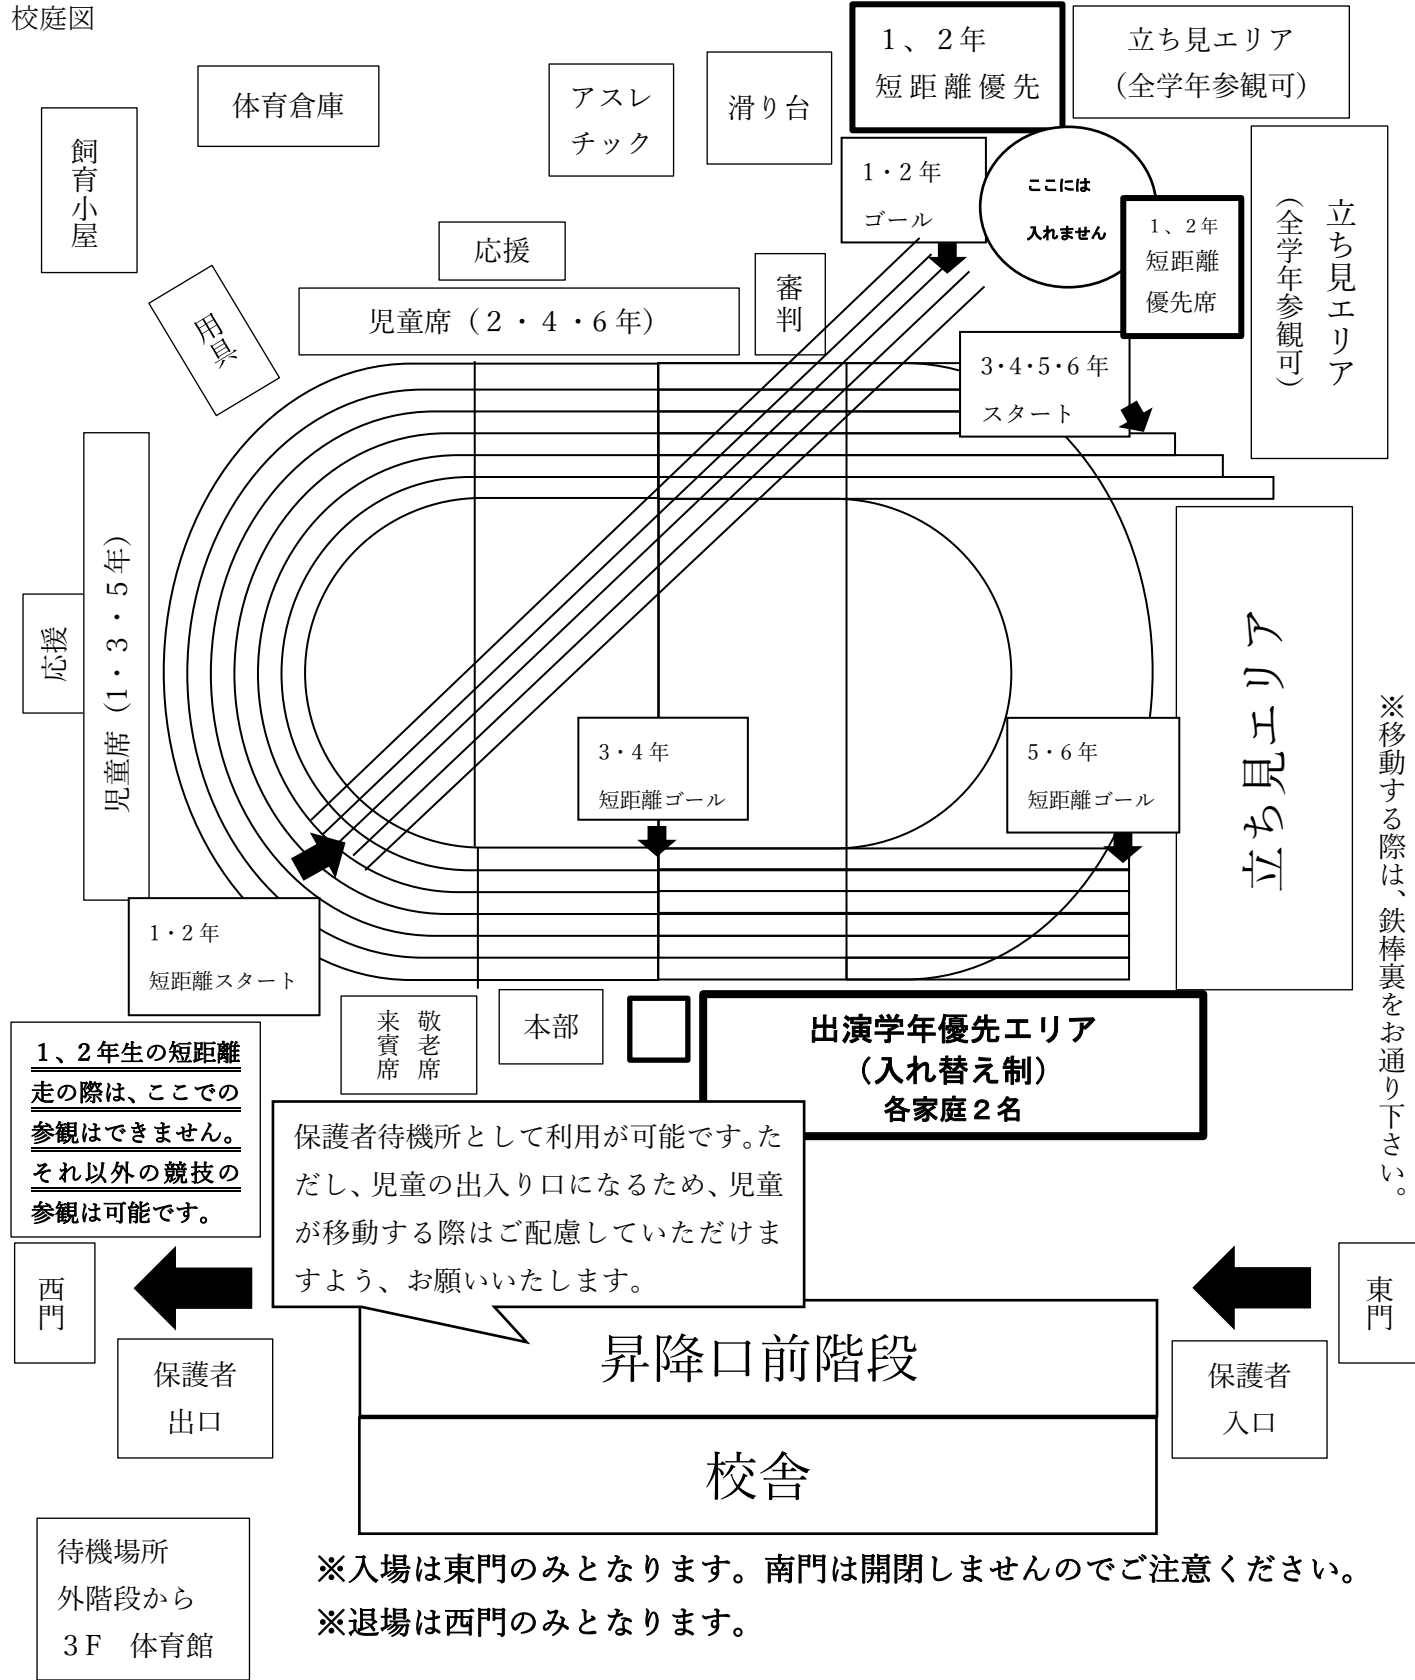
校庭図

体育倉庫

アスレチック

滑り台

1、2年
短距離優先

立ち見エリア
(全学年参観可)

飼育小屋

1・2年
ゴール

ここには
入れません

1、2年
短距離
優先席

立ち見エリア
(全学年参観可)

応援

用具

審判

児童席(2・4・6年)

3・4・5・6年
スタート

応援

児童席(1・3・5年)

立ち見エリア

※移動する際は、鉄棒裏をお通り下さい。

3・4年
短距離ゴール

5・6年
短距離ゴール

1・2年
短距離スタート

来賓席

敬老席

本部

出演学年優先エリア
(入れ替え制)
各家庭2名

1、2年生の短距離走の際は、ここでの参観はできません。それ以外の競技の参観は可能です。

保護者待機所として利用が可能です。ただし、児童の出入り口になるため、児童が移動する際はご配慮していただけますよう、お願いいたします。

西門

東門

保護者
出口

昇降口前階段

保護者
入口

校舎

待機場所
外階段から
3F 体育館

※入場は東門のみとなります。南門は開閉しませんのでご注意ください。
※退場は西門のみとなります。